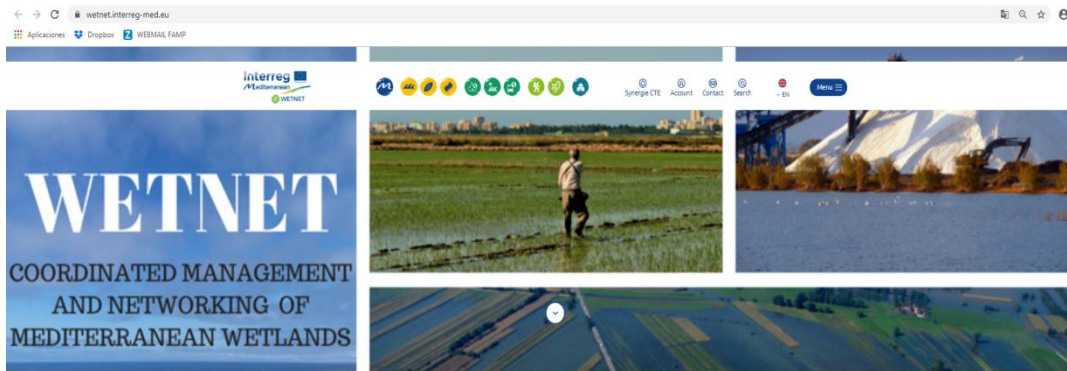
wetnet.interreg-med.eu

Aplicaciones Dropbox WEBMAIL FAMP

Interreg Mediterranean WETNET

Synergie CTE Account Contact Search EN Menu

WETNET

COORDINATED MANAGEMENT AND NETWORKING OF MEDITERRANEAN WETLANDS